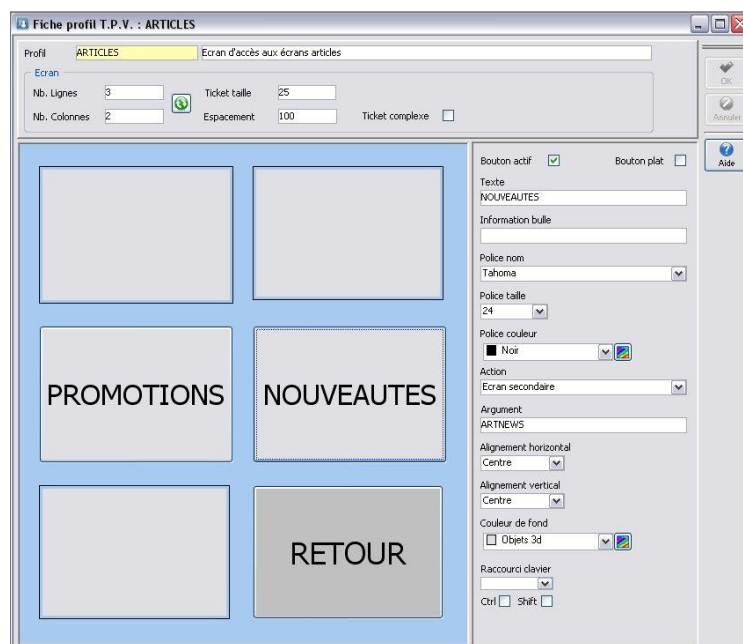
Fiche profil T.P.V. : ARTICLES

Profil ARTICLES Ecran d'accès aux écrans articles

Ecran
Nb. Lignes 3
Nb. Colonnes 2
Ticket taille 25
Espacement 100
Ticket complexe

OK
Annuler
Aide

PROMOTIONS
NOUVEAUTES
RETOUR

Bouton actif
Bouton plat
Texte
NOUVEAUTES
Information bulle
Police nom
Tahoma
Police taille
24
Police couleur
Noir
Action
Ecran secondaire
Argument
ARTNEWS
Alignement horizontal
Centre
Alignement vertical
Centre
Couleur de fond
Objets 3d
Raccourci clavier
Ctrl Shift